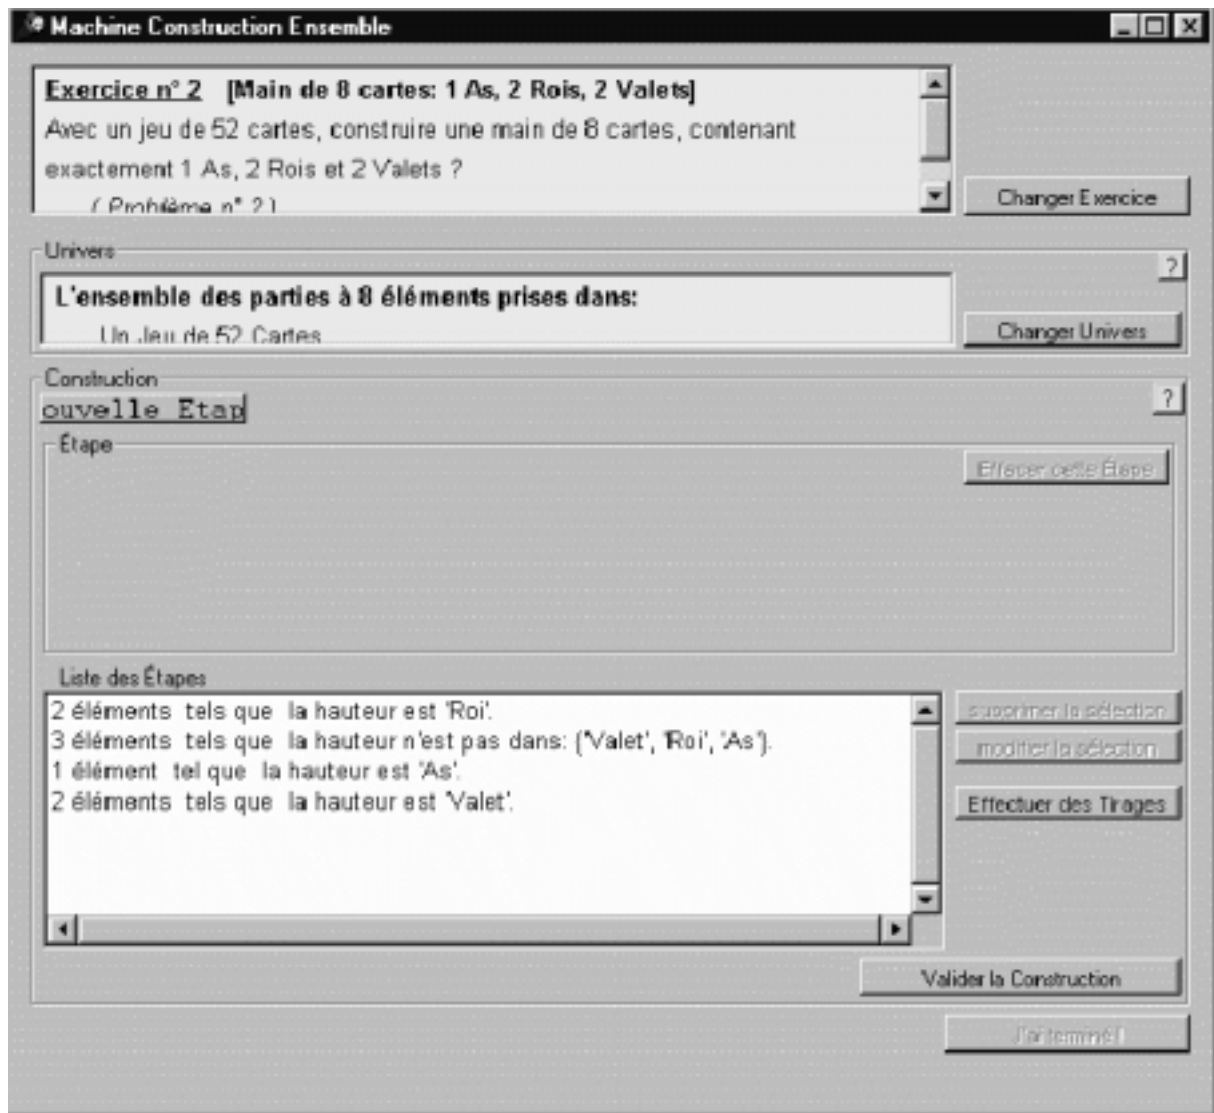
Machine Construction Ensemble

Exercice n° 2 [Main de 8 cartes: 1 As, 2 Rois, 2 Valets]
Avec un jeu de 52 cartes, construire une main de 8 cartes, contenant exactement 1 As, 2 Rois et 2 Valets ?
( Problème n° 2 )

Changer Exercice

Univers
?
L'ensemble des parties à 8 éléments prises dans:
Un Jeu de 52 Cartes

Changer Univers

Construction
?
ouvelle Etap

Étape
Effacer cette Étape

Liste des Étapes
2 éléments tels que la hauteur est 'Roi'.
3 éléments tels que la hauteur n'est pas dans: ('Valet', 'Roi', 'As').
1 élément tel que la hauteur est 'As'.
2 éléments tels que la hauteur est 'Valet'.

supprimer la sélection
modifier la sélection
Effectuer des Tirages

Valider la Construction

J'ai terminé !